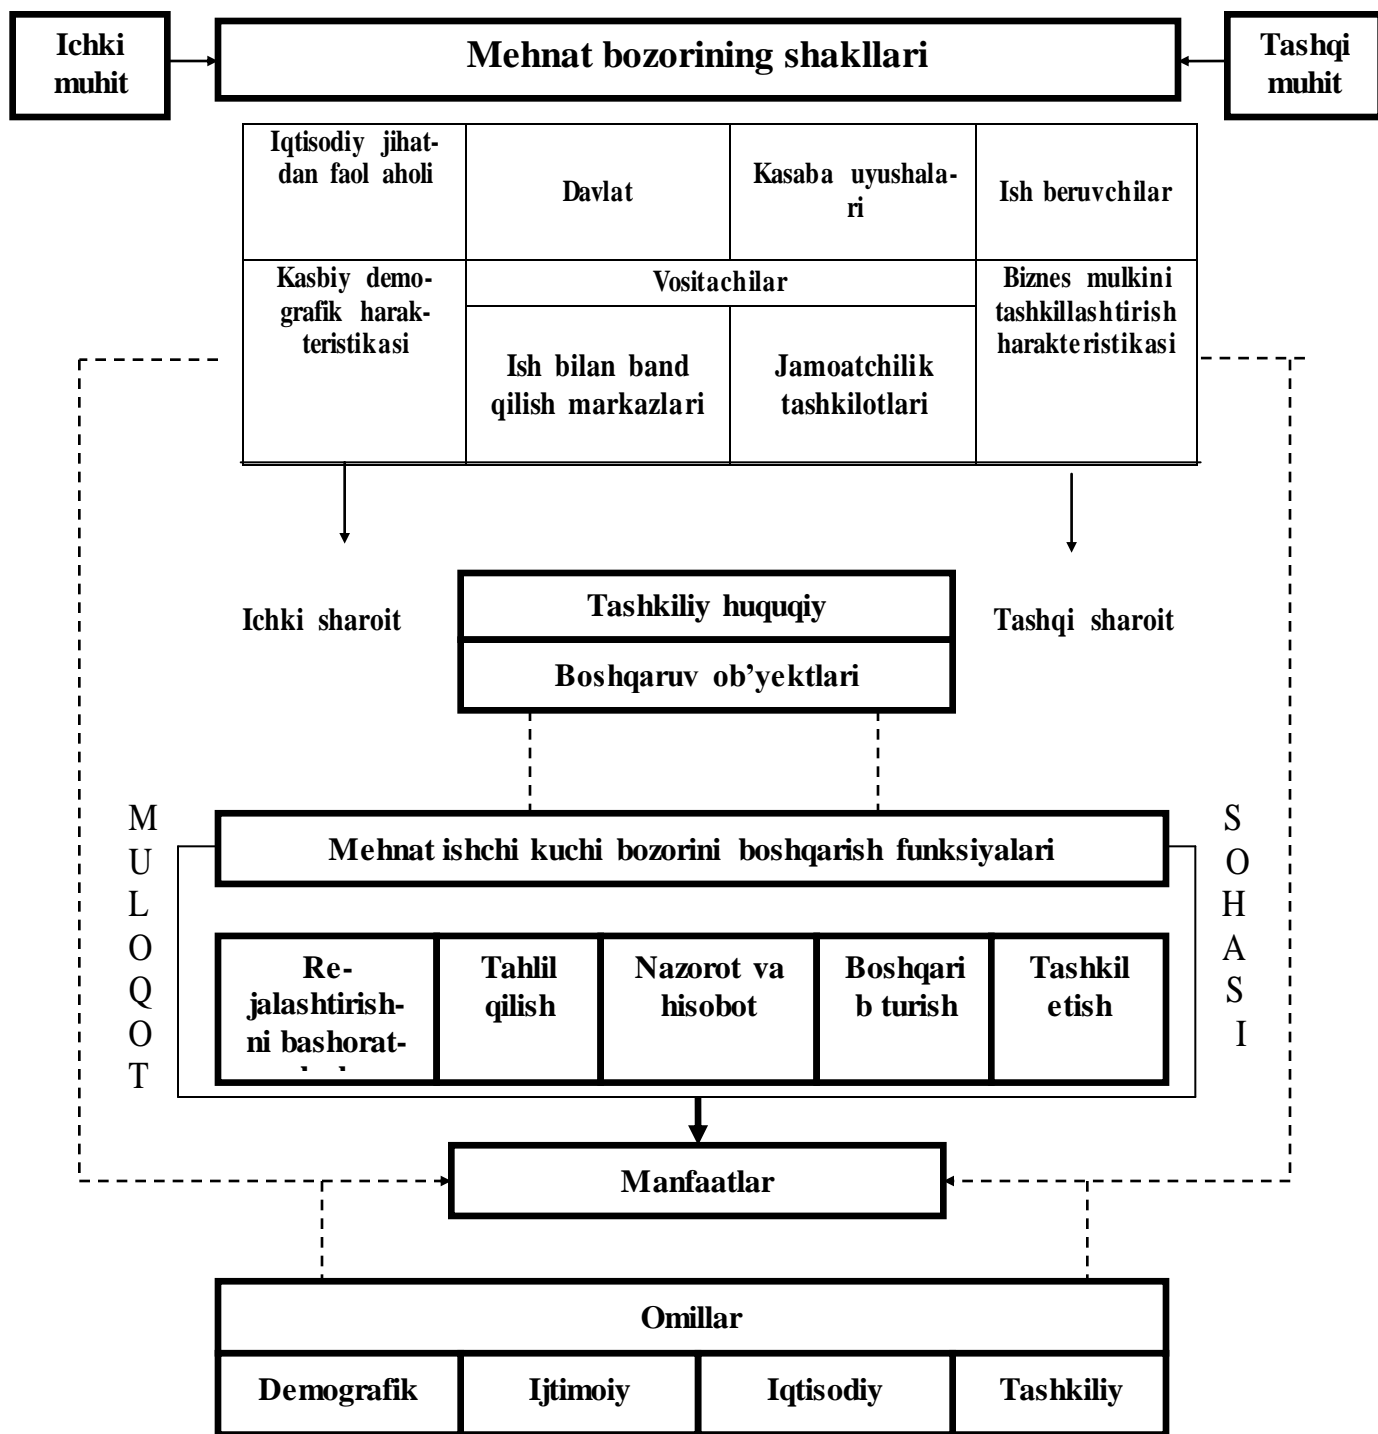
Ichki muhit

Mehnat bozorining shakllari

Tashqi muhit

| Iqtisodiy jihatdan faol aholi | Davlat | Kasaba uyushalari | Ish beruvchilar |
|---|---|---|---|
| Kasbiy demografik harakteristikasi | Vositachilar | | Biznes mulkini tashkillashtirish harakteristikasi |
| | Ish bilan band qilish markazlari | Jamoatchilik tashkilotlari | |

Ichki sharoit

Tashkiliy huquqiy

Boshqaruv ob’yektlari

Tashqi sharoit

MULOQOT

Mehnat ishchi kuchi bozorini boshqarish funksiyalari

SOHASI

| Rejalashtirishni bashorat-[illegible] | Tahlil qilish | Nazorot va hisobot | Boshqarib turish | Tashkil etish |
|---|---|---|---|---|

Manfaatlar

| Omillar | | | |
|---|---|---|---|
| Demografik | Ijtimoiy | Iqtisodiy | Tashkiliy |